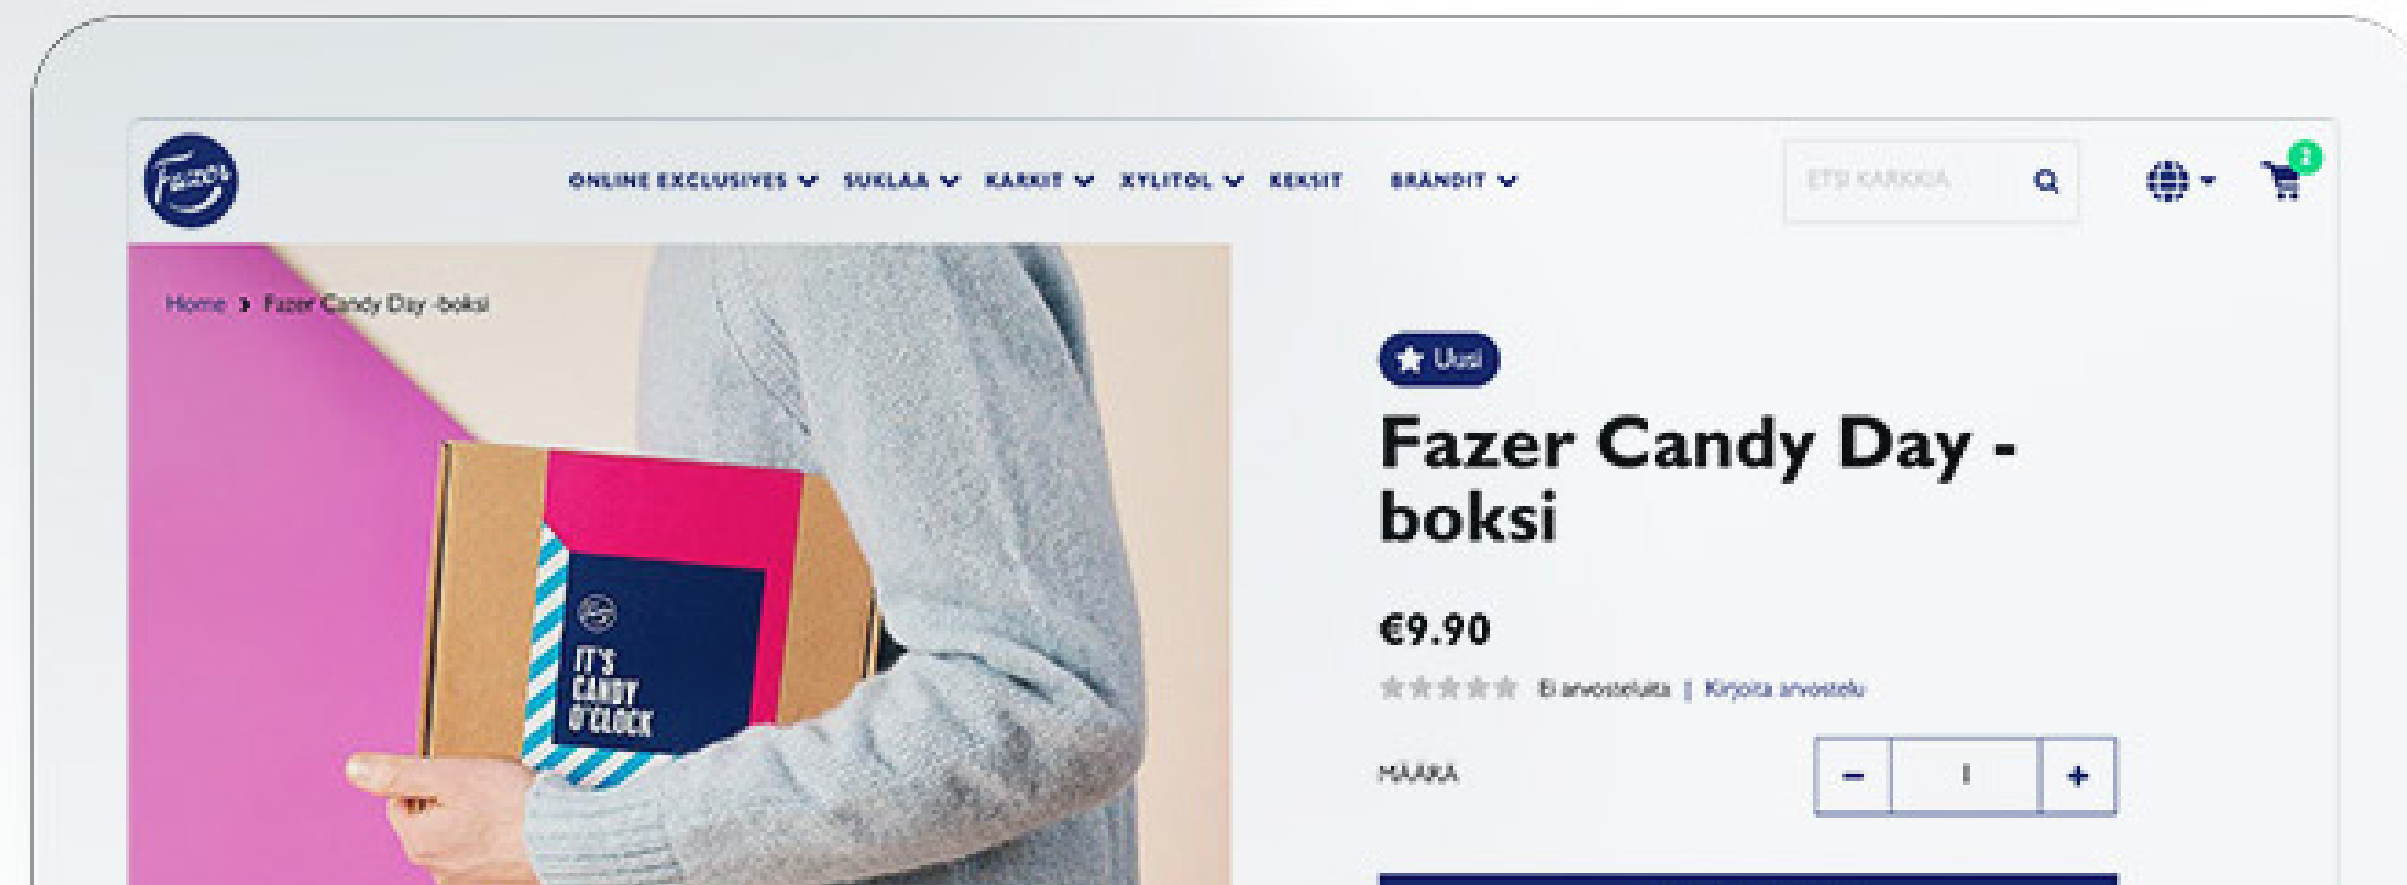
Fazer

ONLINE EXCLUSIVES SUKLAA KARKIT XYLITOL KEKSIT BRÄNDIT

ETSI KARKKIA

1

Home > Fazer Candy Day -boksi

IT'S CANDY O'CLOCK

Uusi

Fazer Candy Day -boksi

€9.90

Ei arvosteluita | Kirjoita arvostelu

MÄÄRÄ

−
1
+